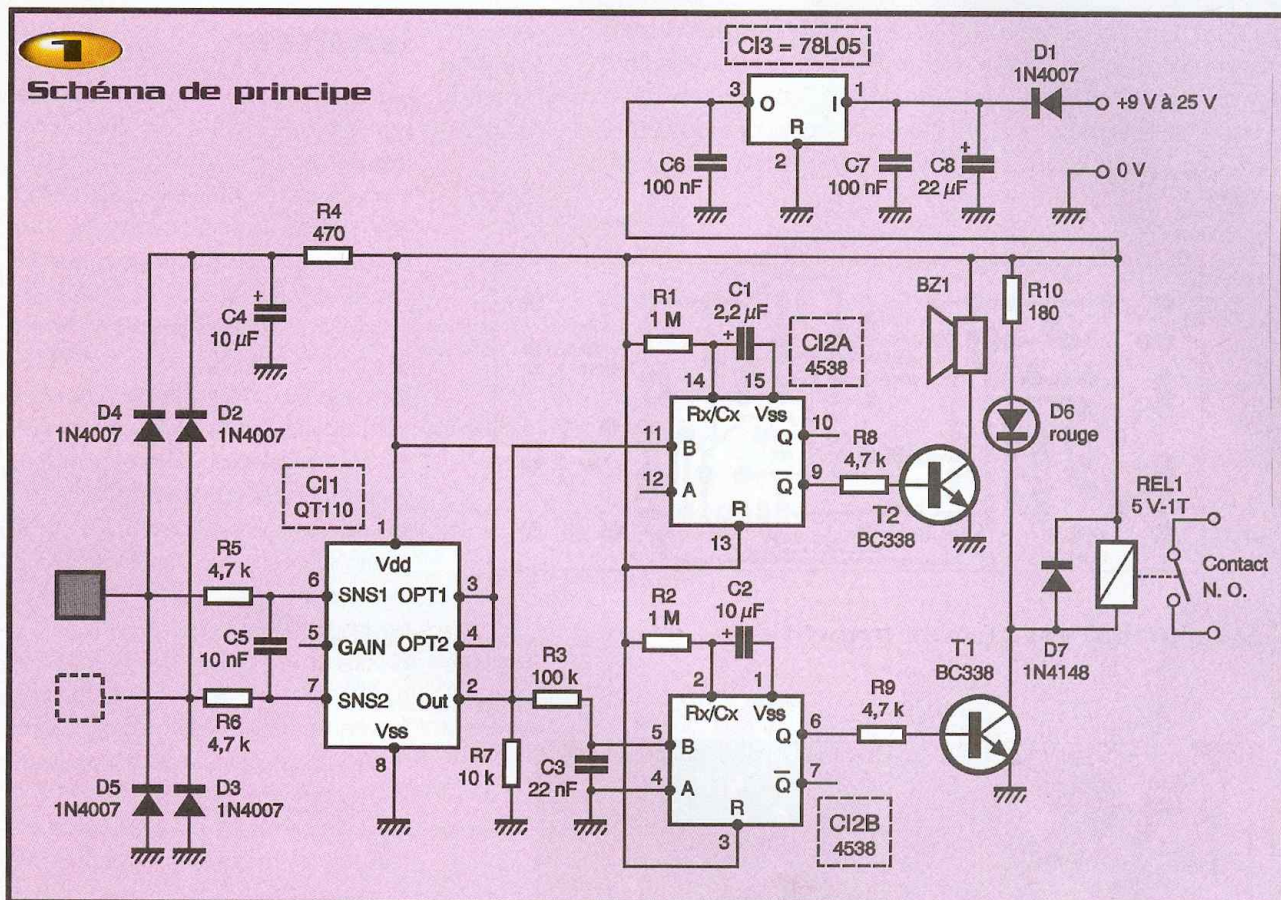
1
Schéma de principe

CI3 = 78L05
3 O I 1
R
2
C6 100 nF
C7 100 nF
C8 22 µF
D1 1N4007
+9 V à 25 V
0 V

R4 470
C4 10 µF
R1 1 M
C1 2,2 µF
CI2A 4538
BZ1
R10 180
14 15
Rx/Cx Vss
11 B
12 A
10 Q
9 $\overline{Q}$
R
13
R8 4,7 k
T2 BC338
D6 rouge
D4 1N4007
D2 1N4007
CI1 QT110
1
Vdd
R5 4,7 k
6 SNS1 OPT1 3
C5 10 nF
5 GAIN OPT2 4
7 SNS2 Out 2
R6 4,7 k
Vss
8
D5 1N4007
D3 1N4007
R2 1 M
C2 10 µF
2 1
Rx/Cx Vss
R3 100 k
5 B
4 A
6 Q
7 $\overline{Q}$
R
3
R7 10 k
C3 22 nF
R9 4,7 k
T1 BC338
CI2B 4538
REL1 5 V-1T
Contact N. O.
D7 1N4148